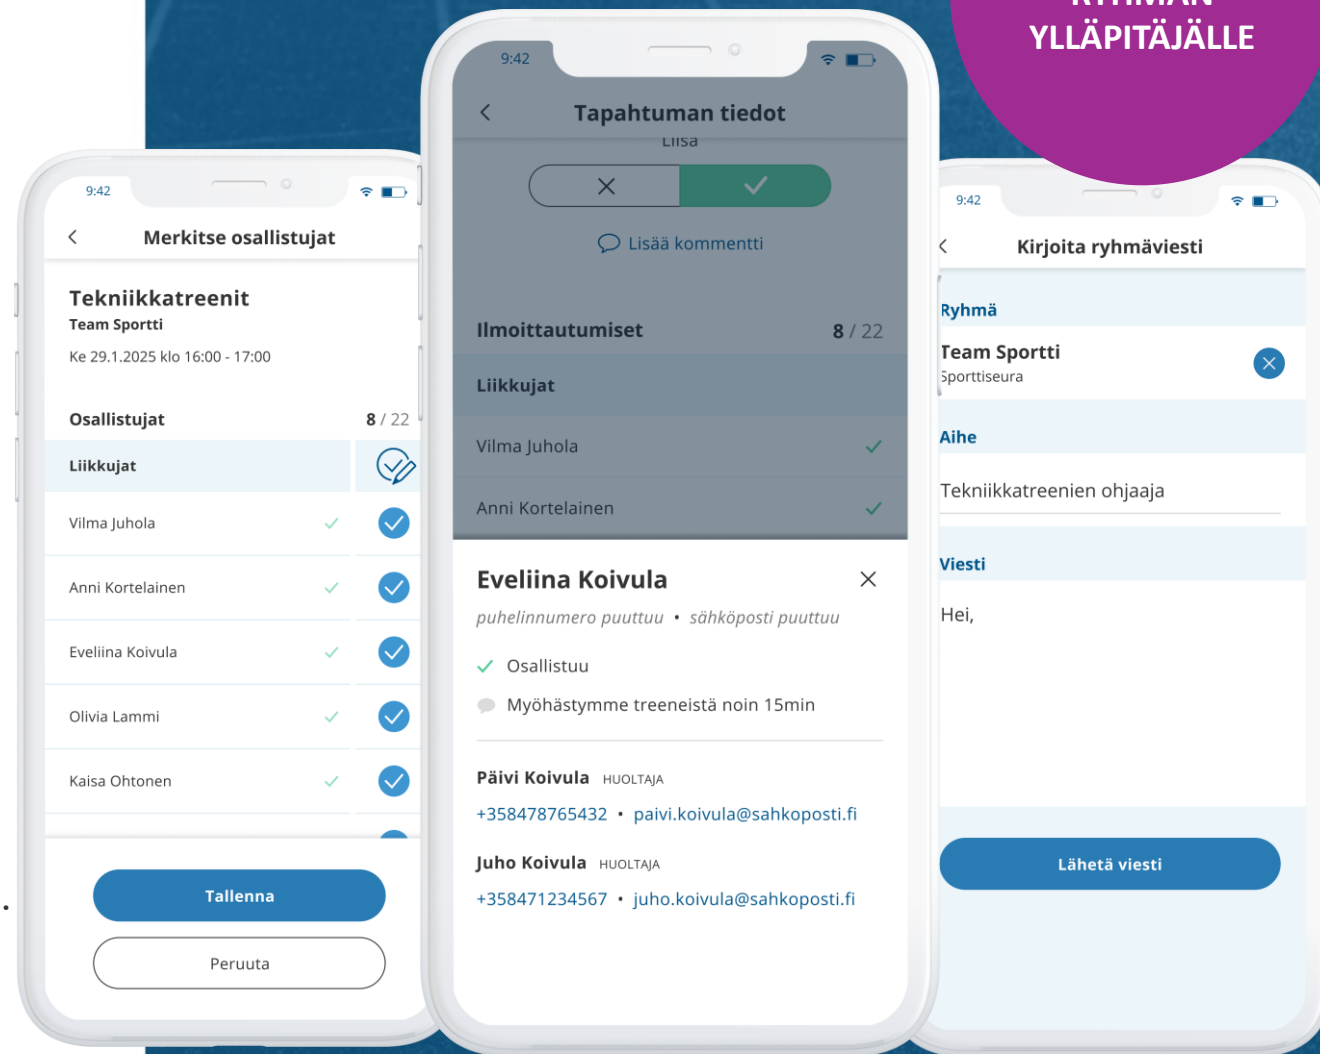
YLLÄPITÄJÄLLE

9:42

Merkitse osallistujat

Tekniikkatreenit
Team Sportti
Ke 29.1.2025 klo 16:00 - 17:00

Osallistujat 8 / 22

Liikkujat

Vilma Juhola

Anni Kortelainen

Eveliina Koivula

Olivia Lammi

Kaisa Ohtonen

Tallenna

Peruuta

9:42

Tapahtuman tiedot

Lisää kommentti

Ilmoittautumiset 8 / 22

Liikkujat

Vilma Juhola

Anni Kortelainen

Eveliina Koivula

puhelinnumero puuttuu • sähköposti puuttuu

Osallistuu

Myöhästymme treeneistä noin 15min

Päivi Koivula HUOLTAJA

+358478765432 • paivi.koivula@sahkoposti.fi

Juho Koivula HUOLTAJA

+358471234567 • juho.koivula@sahkoposti.fi

9:42

Kirjoita ryhmäviesti

Ryhmä

Team Sportti
Sporttiseura

Aihe

Tekniikkatreenien ohjaaja

Viesti

Hei,

Lähetä viesti